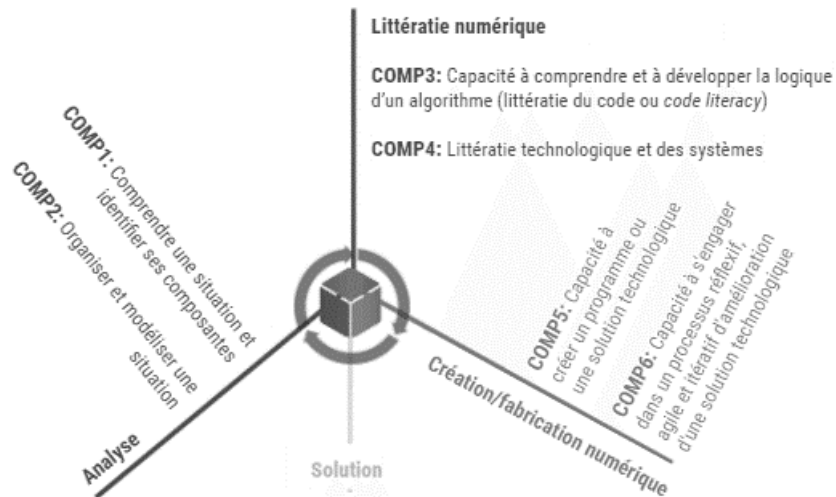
Littératie numérique

COMP3: Capacité à comprendre et à développer la logique d'un algorithme (littératie du code ou *code literacy*)

COMP4: Littératie technologique et des systèmes

COMP1: Comprendre une situation et identifier ses composantes

COMP2: Organiser et modéliser une situation

COMP5: Capacité à créer un programme ou une solution technologique

COMP6: Capacité à s'engager dans un processus réflexif, agile et itératif d'amélioration d'une solution technologique

Analyse

Création/fabrication numérique

Solution